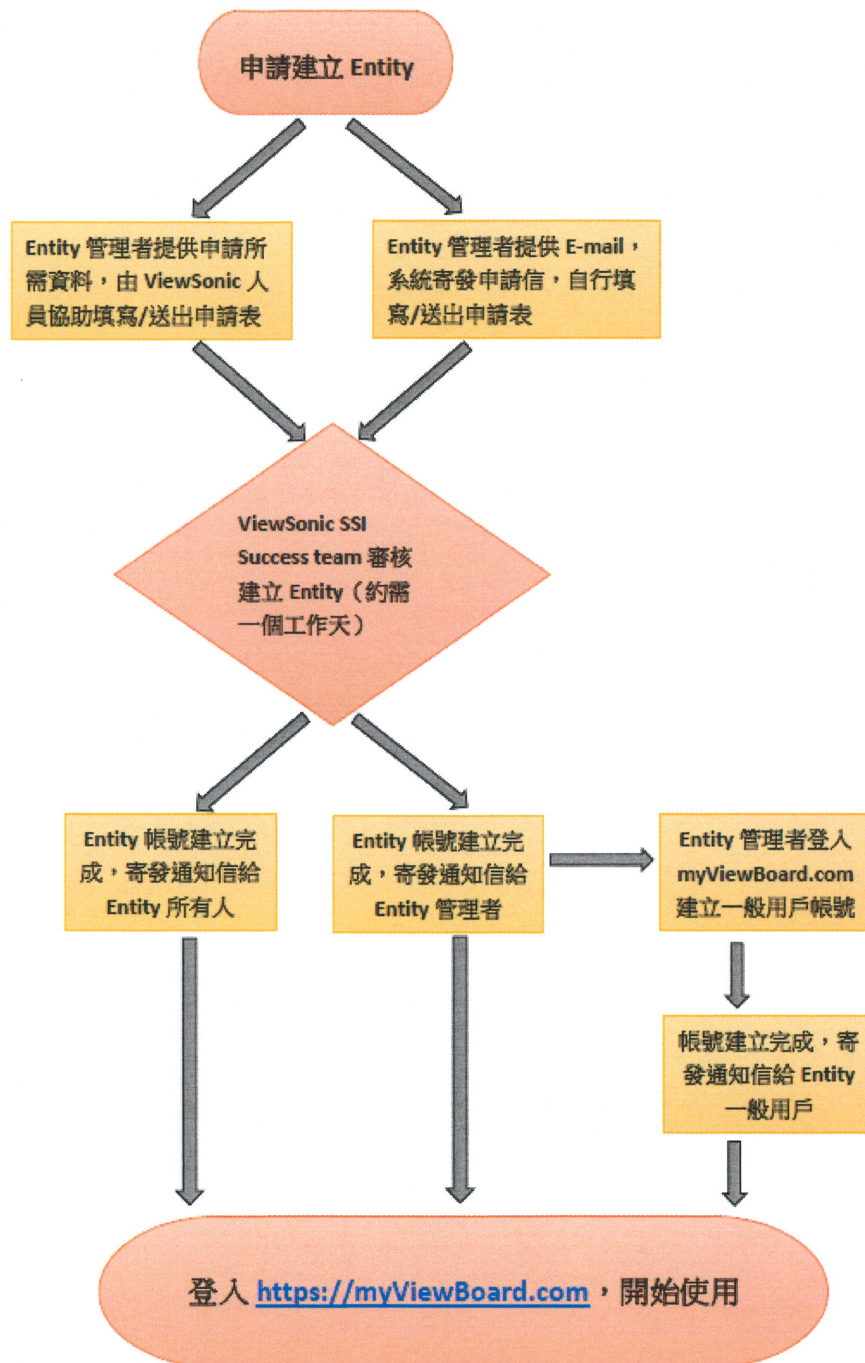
申請建立 Entity

Entity 管理者提供申請所需資料，由 ViewSonic 人員協助填寫/送出申請表

Entity 管理者提供 E-mail，系統寄發申請信，自行填寫/送出申請表

ViewSonic SSI Success team 審核建立 Entity（約需一個工作天）

Entity 帳號建立完成，寄發通知信給 Entity 所有人

Entity 帳號建立完成，寄發通知信給 Entity 管理者

Entity 管理者登入 myViewBoard.com 建立一般用戶帳號

帳號建立完成，寄發通知信給 Entity 一般用戶

登入 https://myViewBoard.com，開始使用